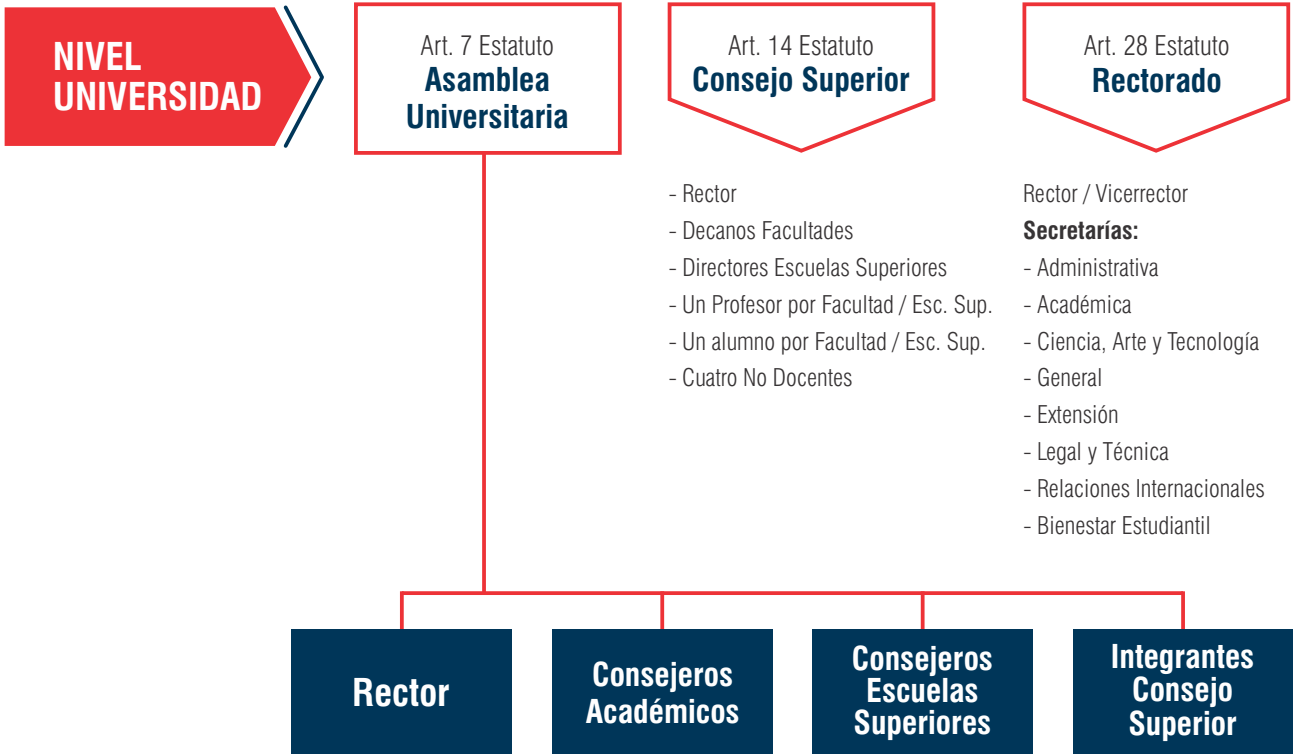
NIVEL UNIVERSIDAD

Art. 7 Estatuto
Asamblea Universitaria

Art. 14 Estatuto
Consejo Superior

- Rector
- Decanos Facultades
- Directores Escuelas Superiores
- Un Profesor por Facultad / Esc. Sup.
- Un alumno por Facultad / Esc. Sup.
- Cuatro No Docentes

Art. 28 Estatuto
Rectorado

Rector / Vicerrector
Secretarías:
- Administrativa
- Académica
- Ciencia, Arte y Tecnología
- General
- Extensión
- Legal y Técnica
- Relaciones Internacionales
- Bienestar Estudiantil

Rector

Consejeros Académicos

Consejeros Escuelas Superiores

Integrantes Consejo Superior